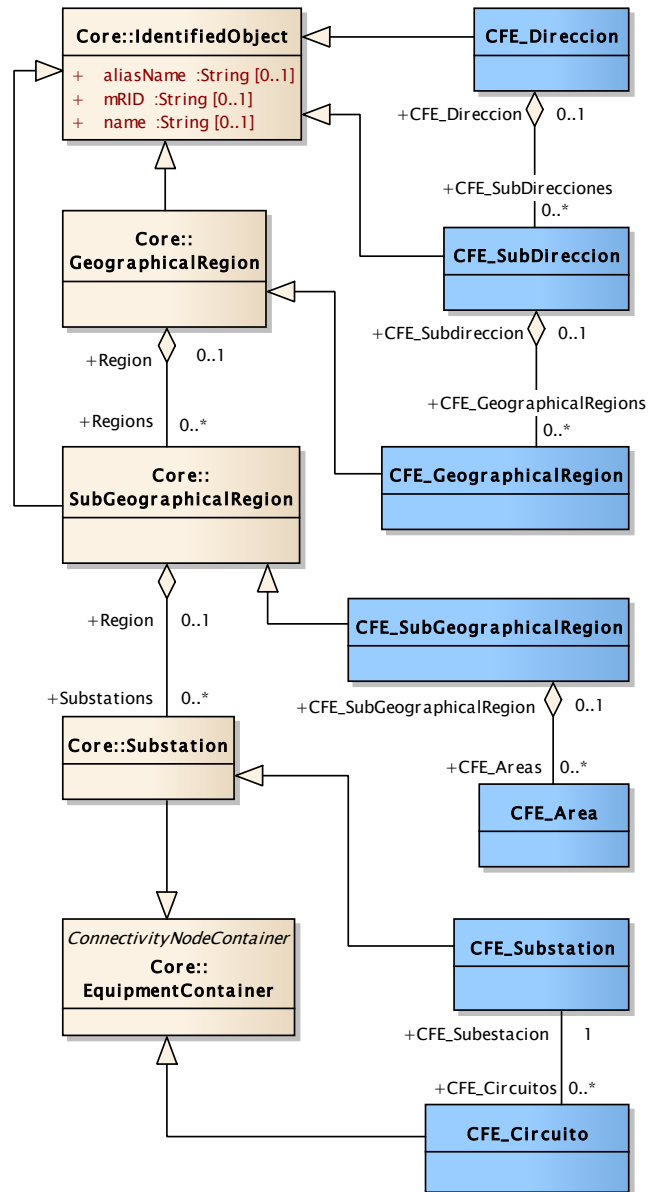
Core::IdentifiedObject
+ aliasName :String [0..1]
+ mRID :String [0..1]
+ name :String [0..1]

CFE_Direccion

+CFE_Direccion 0..1

+CFE_SubDirecciones 0..*

CFE_SubDireccion

+CFE_Subdireccion 0..1

+CFE_GeographicalRegions 0..*

CFE_GeographicalRegion

Core:: GeographicalRegion

+Region 0..1

+Regions 0..*

Core:: SubGeographicalRegion

+Region 0..1

+Substations 0..*

CFE_SubGeographicalRegion

+CFE_SubGeographicalRegion 0..1

+CFE_Areas 0..*

CFE_Area

Core::Substation

ConnectivityNodeContainer
Core:: EquipmentContainer

CFE_Substation

+CFE_Subestacion 1

+CFE_Circuitos 0..*

CFE_Circuito